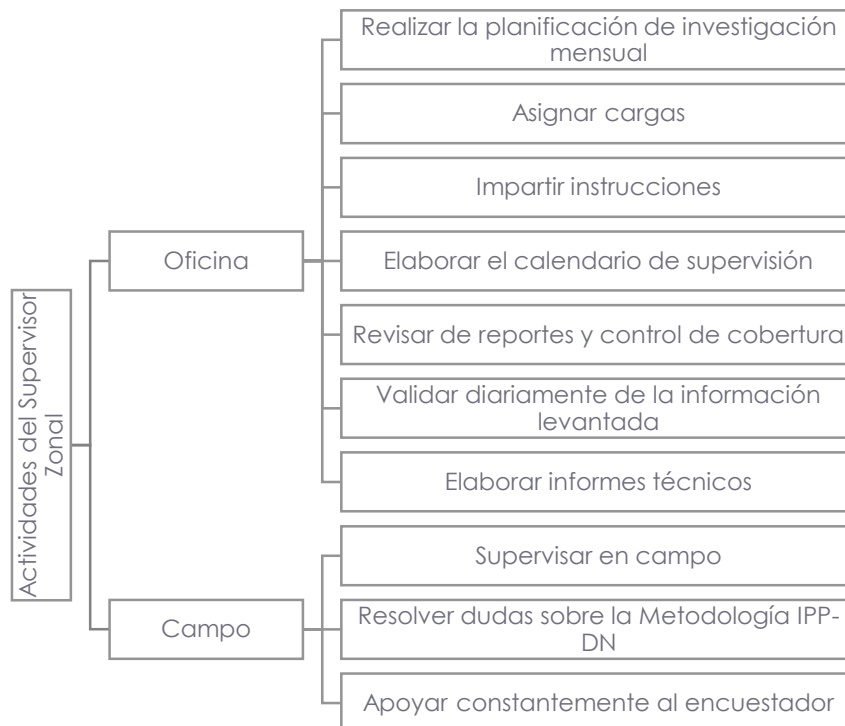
Actividades del Supervisor Zonal

Oficina

Realizar la planificación de investigación mensual

Asignar cargas

Impartir instrucciones

Elaborar el calendario de supervisión

Revisar de reportes y control de cobertura

Validar diariamente de la información levantada

Elaborar informes técnicos

Campo

Supervisar en campo

Resolver dudas sobre la Metodología IPP-DN

Apoyar constantemente al encuestador